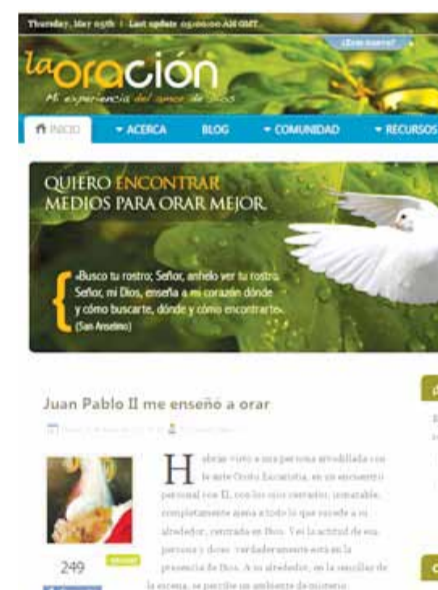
Thursday, May 05th | Last update 05:00:00 AM GMT

¿Eres nuevo?

la oración

Mi experiencia del amor de Dios

INICIO ▾ ACERCA BLOG ▾ COMUNIDAD ▾ RECURSOS

QUIERO ENCONTRAR MEDIOS PARA ORAR MEJOR.

«Busco tu rostro; Señor, anhelo ver tu rostro. Señor, mi Dios, enseña a mi corazón dónde y cómo buscarte, dónde y cómo encontrarte». (San Anselmo)

Juan Pablo II me enseñó a orar

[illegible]

249

Habían visto a una persona arrodillada con la ante Cristo Eucaristía, en un encuentro personal con Él, con los ojos cerrados, inmutable, completamente ajena a todo lo que sucede a su alrededor, centrada en Dios. Ver la actitud de esa persona y decir: verdaderamente está en la presencia de Dios. A su alrededor, en la sencillez de la escena, se percibe un ambiente de misterio.